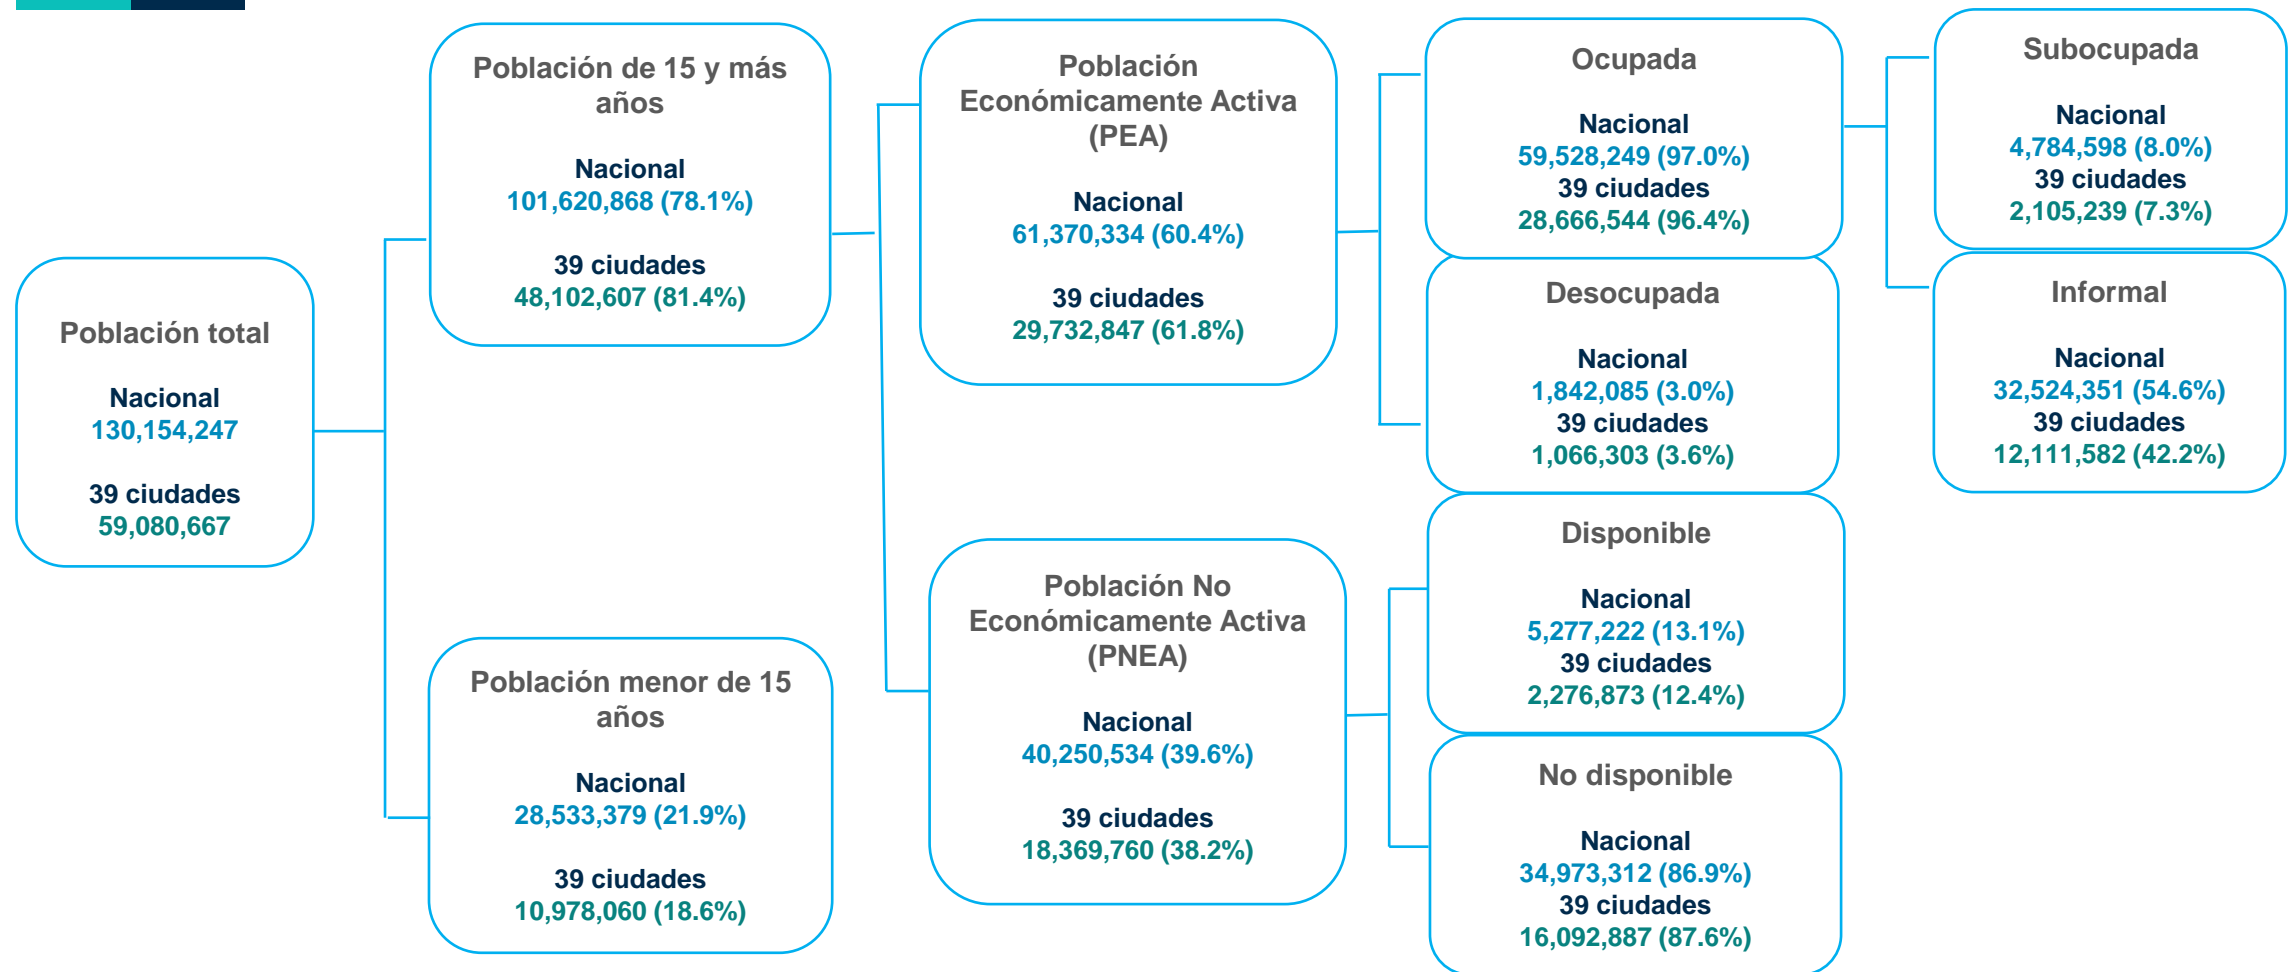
Población total

Nacional
130,154,247

39 ciudades
59,080,667

Población de 15 y más años

Nacional
101,620,868 (78.1%)

39 ciudades
48,102,607 (81.4%)

Población menor de 15 años

Nacional
28,533,379 (21.9%)

39 ciudades
10,978,060 (18.6%)

Población Económicamente Activa (PEA)

Nacional
61,370,334 (60.4%)

39 ciudades
29,732,847 (61.8%)

Población No Económicamente Activa (PNEA)

Nacional
40,250,534 (39.6%)

39 ciudades
18,369,760 (38.2%)

Ocupada

Nacional
59,528,249 (97.0%)
39 ciudades
28,666,544 (96.4%)

Desocupada

Nacional
1,842,085 (3.0%)
39 ciudades
1,066,303 (3.6%)

Disponible

Nacional
5,277,222 (13.1%)
39 ciudades
2,276,873 (12.4%)

No disponible

Nacional
34,973,312 (86.9%)
39 ciudades
16,092,887 (87.6%)

Subocupada

Nacional
4,784,598 (8.0%)
39 ciudades
2,105,239 (7.3%)

Informal

Nacional
32,524,351 (54.6%)
39 ciudades
12,111,582 (42.2%)